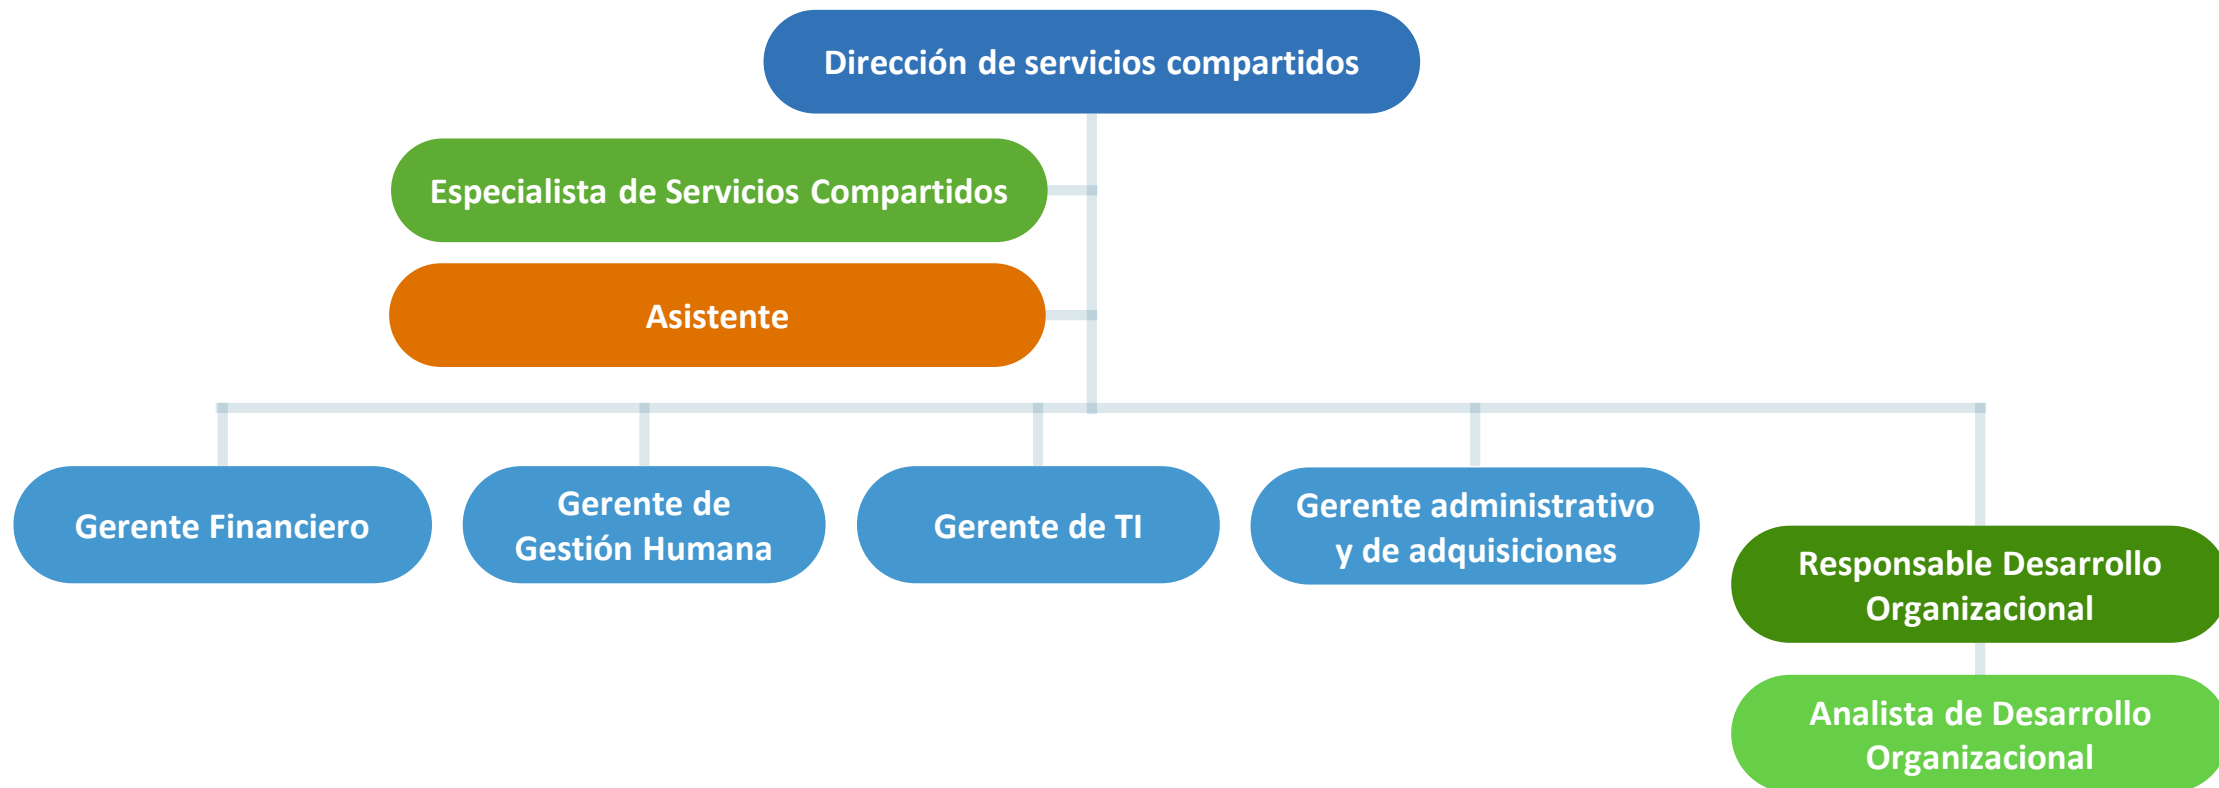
Dirección de servicios compartidos

Especialista de Servicios Compartidos

Asistente

Gerente Financiero

Gerente de Gestión Humana

Gerente de TI

Gerente administrativo y de adquisiciones

Responsable Desarrollo Organizacional

Analista de Desarrollo Organizacional